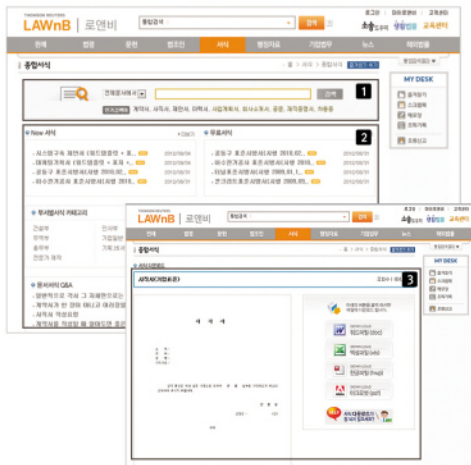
THOMSON REUTERS
LAWnB | 로앤비
통합검색
검색
로그인 회원가입 고객센터
초승달 상담법률 교육센터
전체 법령 판례 법조인 서식 행정자료 기업법무 뉴스 해외법률
종합서식
전체법서식
검색
키워드추천 계약서, 사직서, 재판서, 이혼서, 사업계획서, 회사소개서, 공문, 재직증명서, 차용증
1
2
New 서식
무료서식
더보기
2012/08/31
2012/08/31
2012/08/31
2012/08/31
2012/08/31
2012/08/31
2012/08/31
2012/08/31
MY DESK
최근본서식
3
사직서(자필)
사 직 서
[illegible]